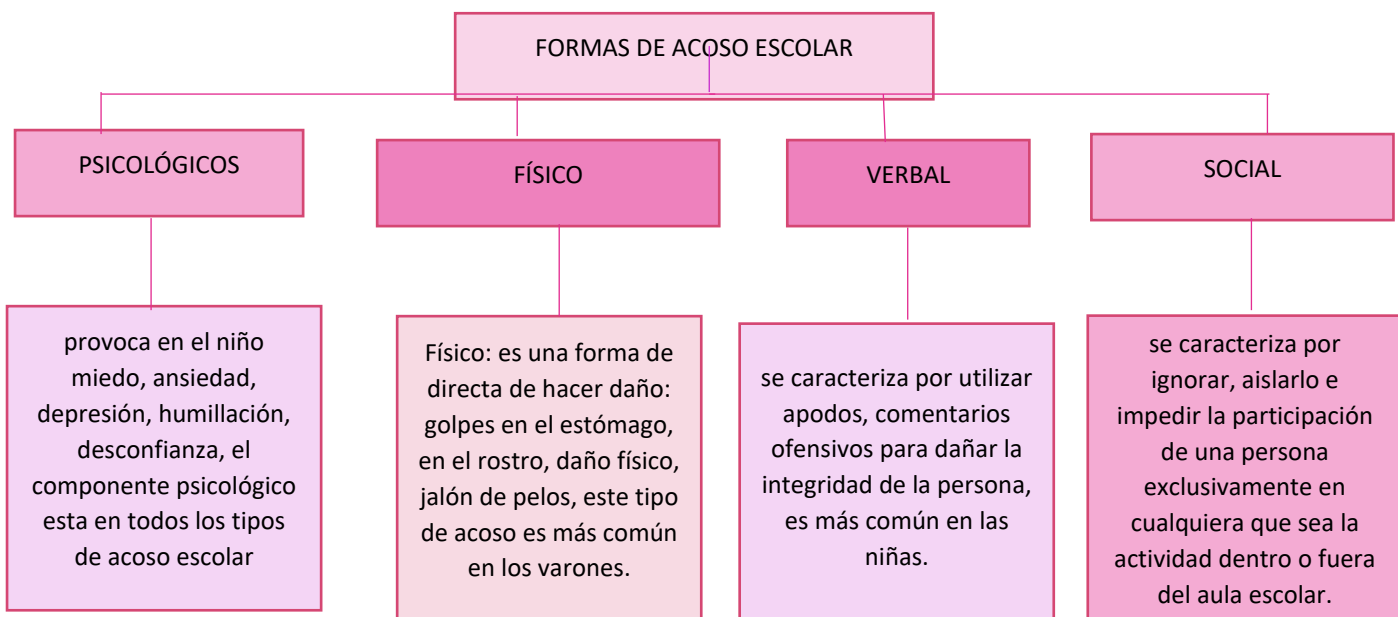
FORMAS DE ACOSO ESCOLAR

PSICOLÓGICOS

provoca en el niño miedo, ansiedad, depresión, humillación, desconfianza, el componente psicológico esta en todos los tipos de acoso escolar

FÍSICO

Físico: es una forma de directa de hacer daño: golpes en el estómago, en el rostro, daño físico, jalón de pelos, este tipo de acoso es más común en los varones.

VERBAL

se caracteriza por utilizar apodos, comentarios ofensivos para dañar la integridad de la persona, es más común en las niñas.

SOCIAL

se caracteriza por ignorar, aislarlo e impedir la participación de una persona exclusivamente en cualquiera que sea la actividad dentro o fuera del aula escolar.